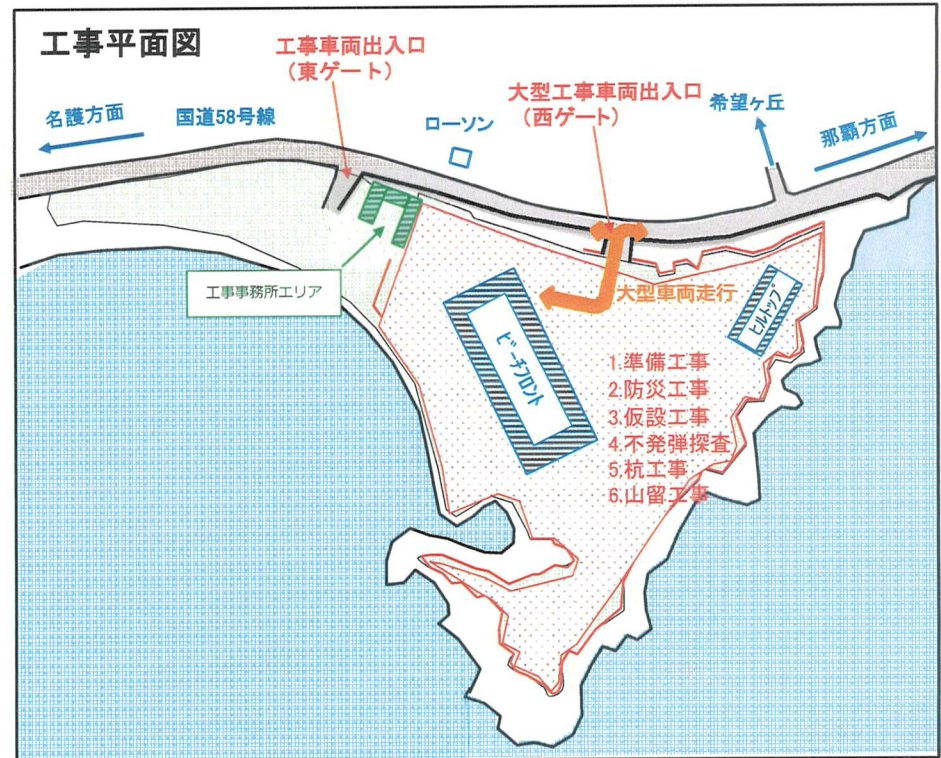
工事平面図

工事車両出入口
（東ゲート）

大型工事車両出入口
（西ゲート）

名護方面

国道58号線

ローソン

希望ヶ丘

那覇方面

工事事務所エリア

大型車両走行

ビーチフロント

ヒルトップ

1.準備工事
2.防災工事
3.仮設工事
4.不発弾探査
5.杭工事
6.山留工事